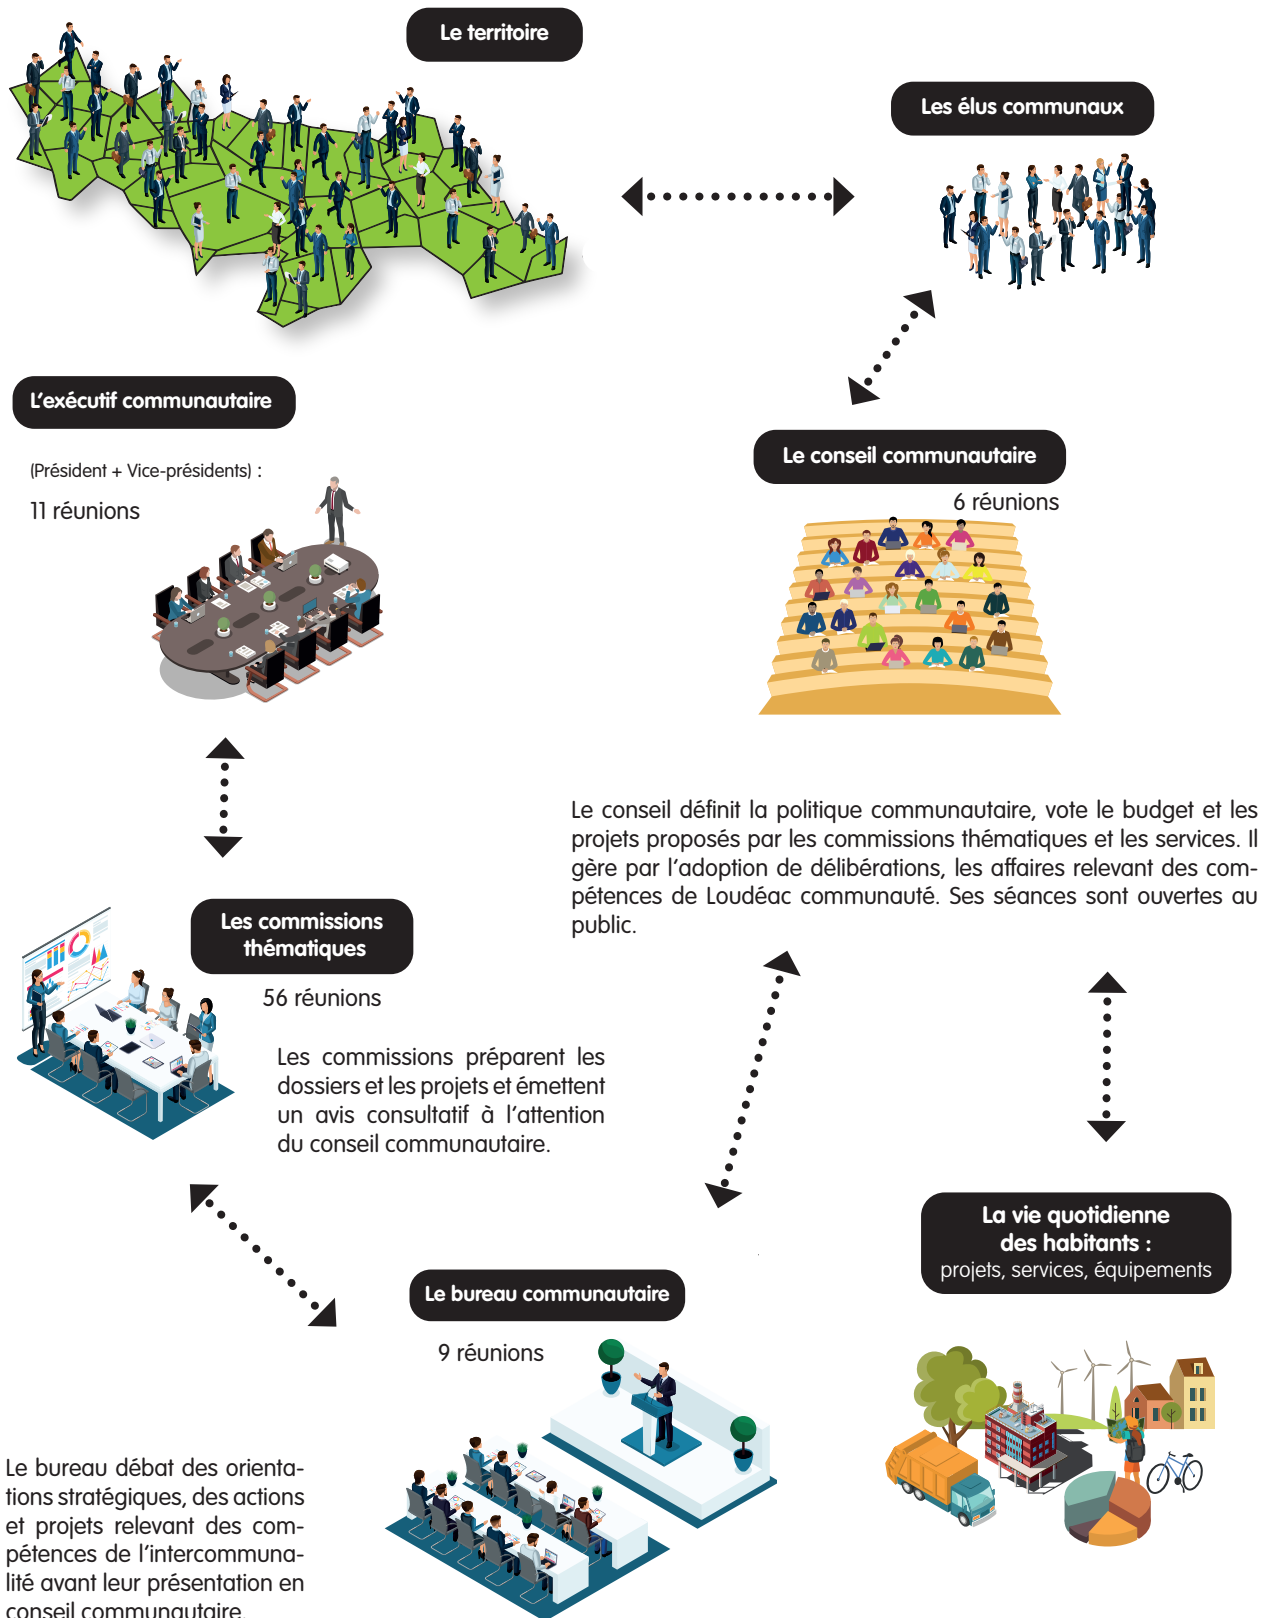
Le territoire

Les élus communaux

L'exécutif communautaire

(Président + Vice-présidents) :

11 réunions

Le conseil communautaire

6 réunions

Le conseil définit la politique communautaire, vote le budget et les projets proposés par les commissions thématiques et les services. Il gère par l'adoption de délibérations, les affaires relevant des compétences de Loudéac communauté. Ses séances sont ouvertes au public.

Les commissions thématiques

56 réunions

Les commissions préparent les dossiers et les projets et émettent un avis consultatif à l'attention du conseil communautaire.

La vie quotidienne des habitants : projets, services, équipements

Le bureau communautaire

9 réunions

Le bureau débat des orientations stratégiques, des actions et projets relevant des compétences de l'intercommunalité avant leur présentation en conseil communautaire.